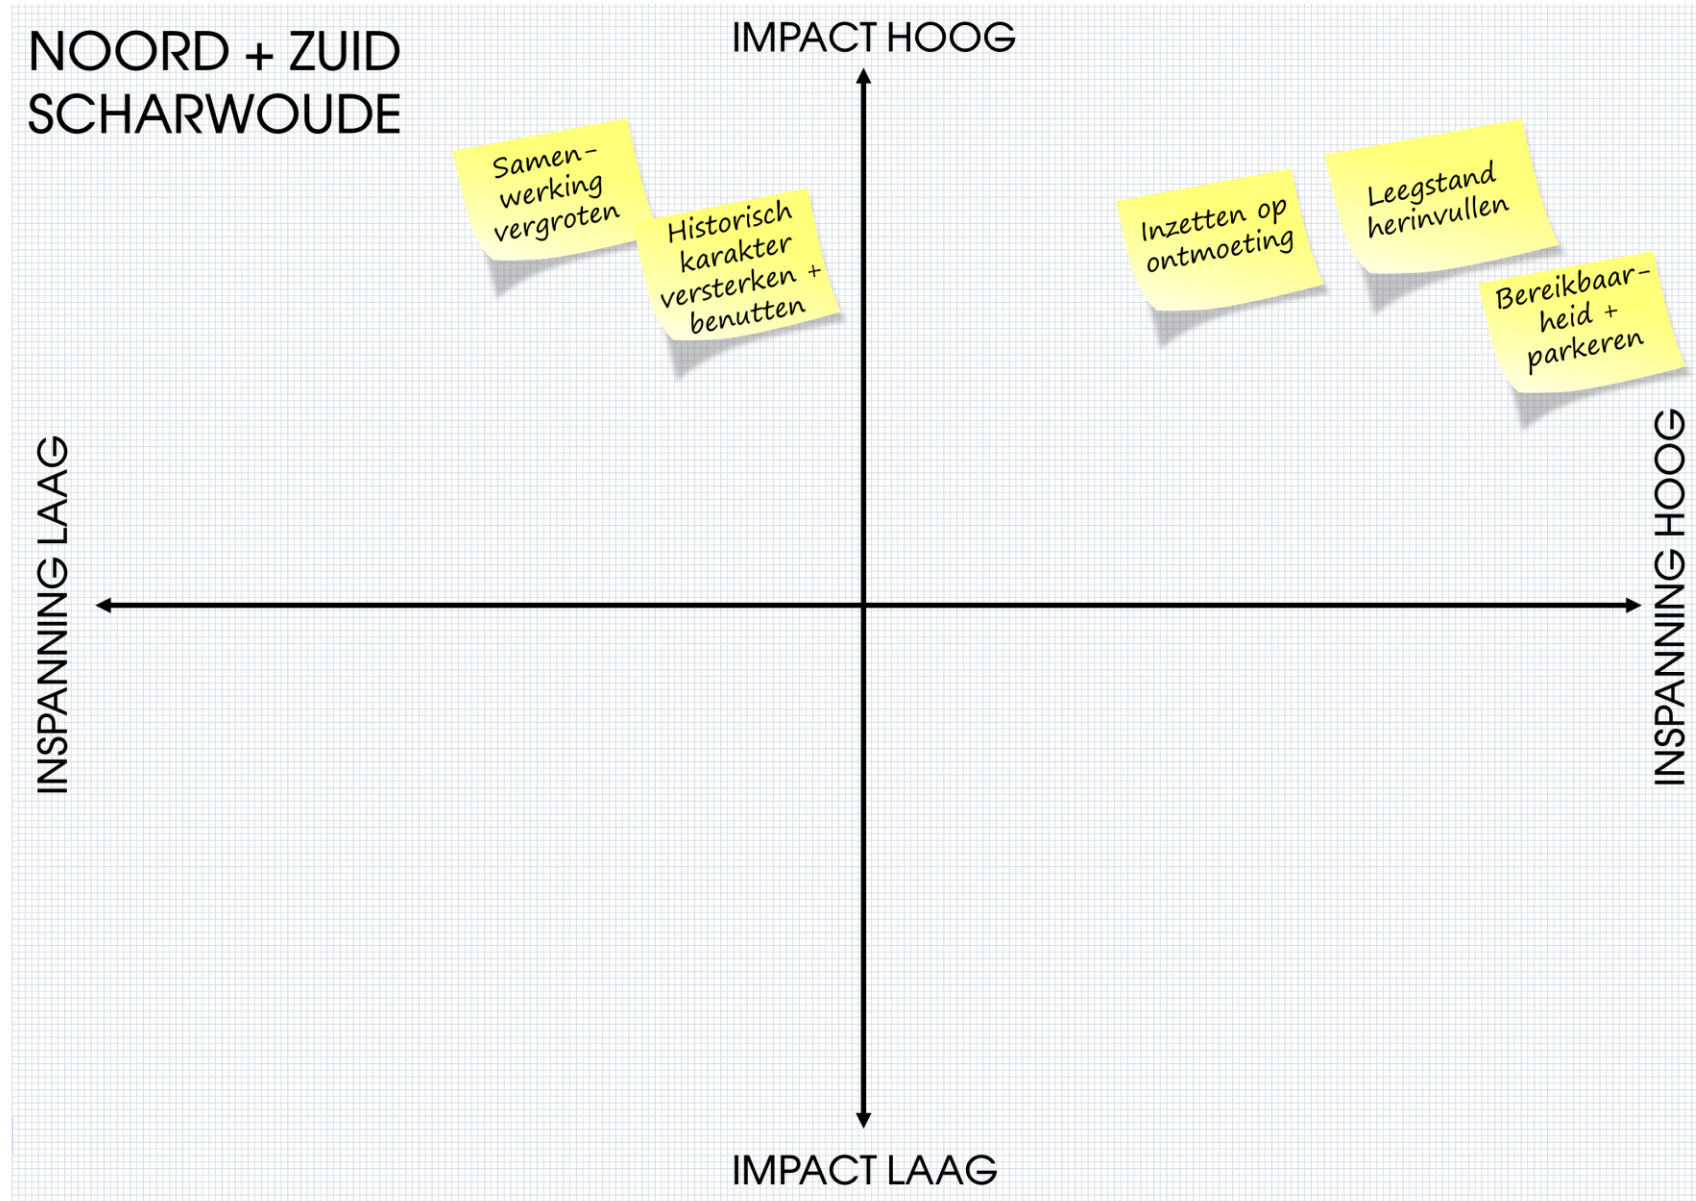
NOORD + ZUID
SCHARWOUDE

IMPACT HOOG

Samenwerking vergroten

Historisch karakter versterken + benutten

Inzetten op ontmoeting

Leegstand herinvullen

Bereikbaarheid + parkeren

INSPANNING LAAG

INSPANNING HOOG

IMPACT LAAG